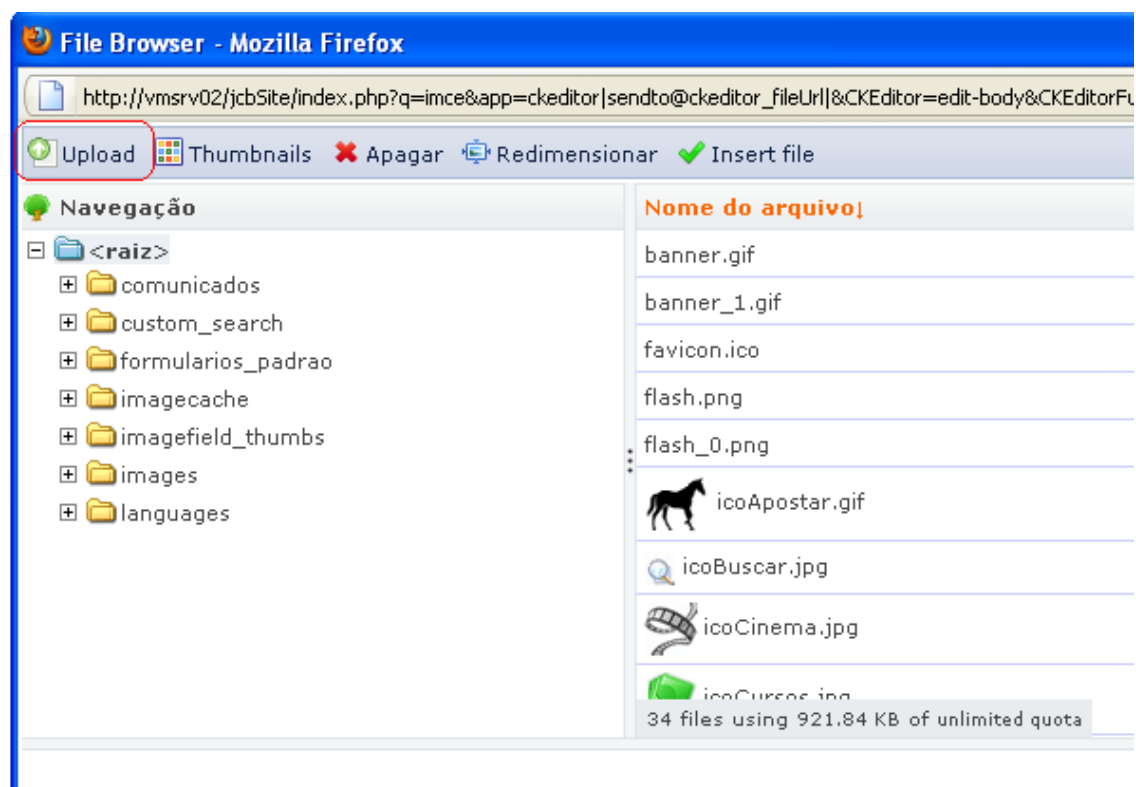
File Browser - Mozilla Firefox

http://vmsrv02/jcbSite/index.php?q=imce&app=ckeditor|sendto@ckeditor_fileUrl|&CKEditor=edit-body&CKEditorFu

Upload Thumbnails Apagar Redimensionar Insert file

Navegação

<raiz>
comunicados
custom_search
formularios_padrao
imagecache
imagefield_thumbs
images
languages

Nome do arquivo↓
banner.gif
banner_1.gif
favicon.ico
flash.png
flash_0.png
icoApostar.gif
icoBuscar.jpg
icoCinema.jpg
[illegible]

34 files using 921.84 KB of unlimited quota